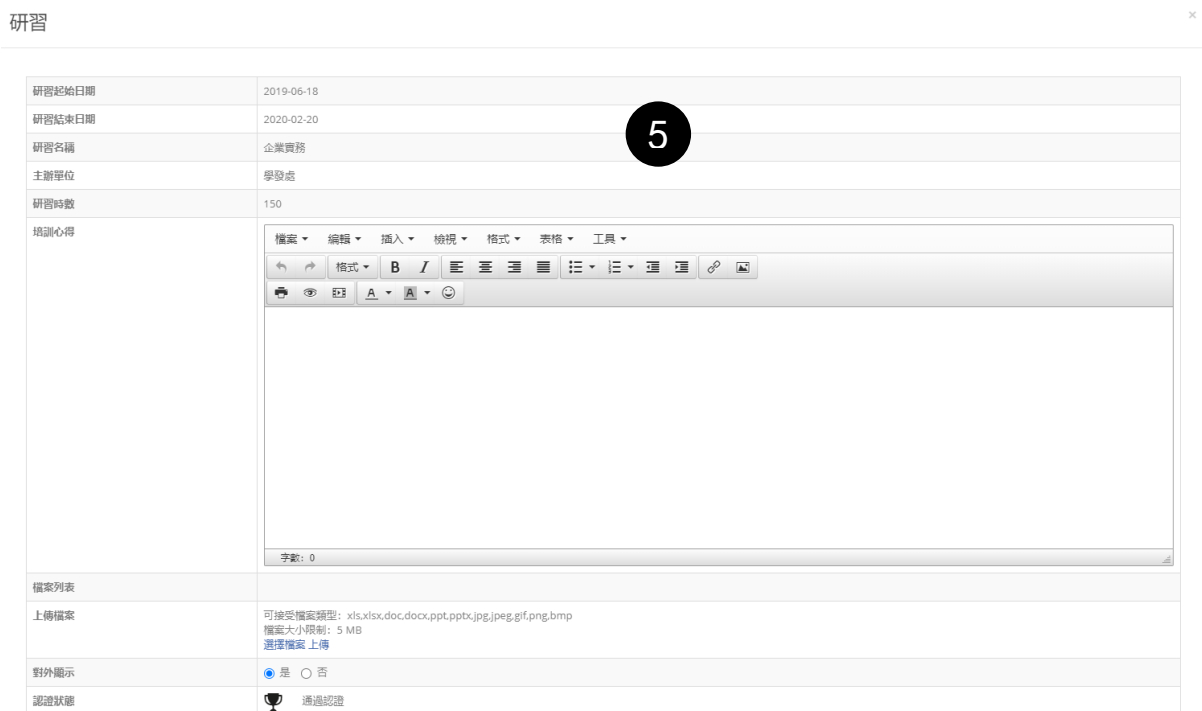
研習

5

| | |
|---|---|
| 研習起始日期 | 2019-06-18 |
| 研習結束日期 | 2020-02-20 |
| 研習名稱 | 企業實務 |
| 主辦單位 | 學發處 |
| 研習時數 | 150 |
| 培訓心得 | 檔案 ▾ 編輯 ▾ 插入 ▾ 檢視 ▾ 格式 ▾ 表格 ▾ 工具 ▾ 格式 ▾ B I A ▾ A ▾ 字數：0 |
| 檔案列表 | |
| 上傳檔案 | 可接受檔案類型：xls,xlsx,doc,docx,ppt,pptx,jpg,jpeg,gif,png,bmp 檔案大小限制：5 MB 選擇檔案 上傳 |
| 對外顯示 | 是 否 |
| 認證狀態 | 通過認證 |